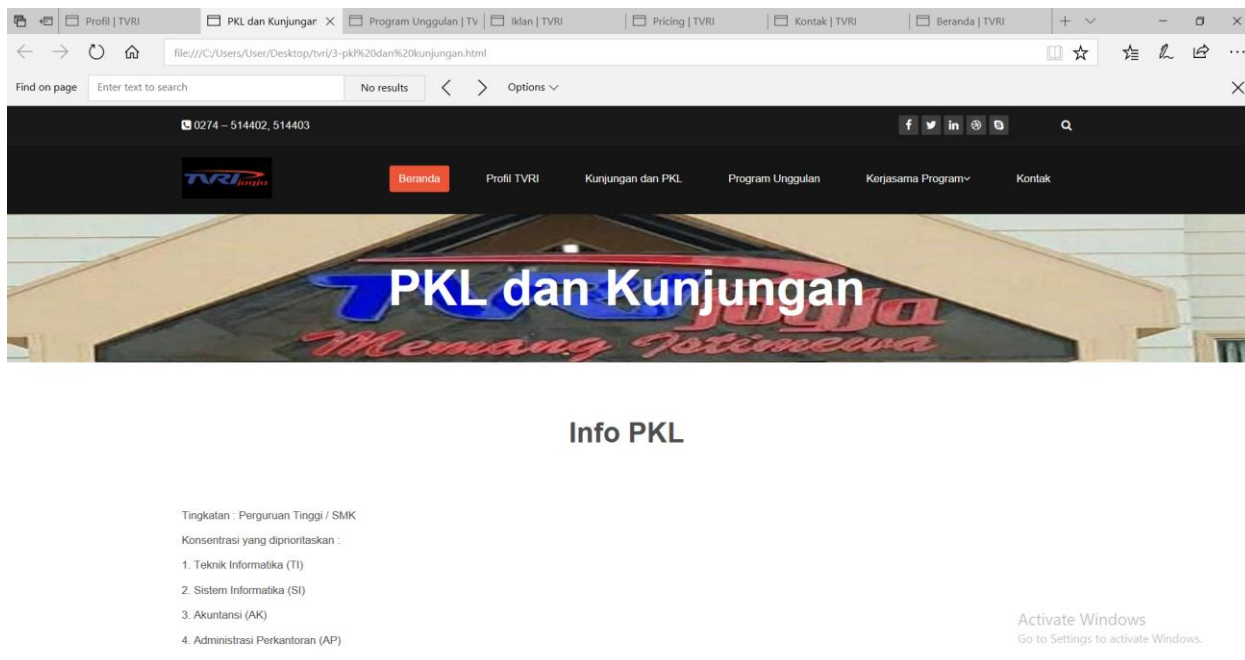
Profil | TVRI
PKL dan Kunjungan
Program Unggulan | TV
Iklan | TVRI
Pricing | TVRI
Kontak | TVRI
Beranda | TVRI

file:///C:/Users/User/Desktop/tvri/3-pkl%20dan%20kunjungan.html

Find on page
Enter text to search
No results
Options

0274 – 514402, 514403

TVRI Jogja

Beranda
Profil TVRI
Kunjungan dan PKL
Program Unggulan
Kerjasama Program
Kontak

PKL dan Kunjungan

TVRI Jogja Memang Istimewa

Info PKL

Tingkatan : Perguruan Tinggi / SMK

Konsentrasi yang diprioritaskan :

1. Teknik Informatika (TI)

2. Sistem Informatika (SI)

3. Akuntansi (AK)

4. Administrasi Perkantoran (AP)

Activate Windows
Go to Settings to activate Windows.